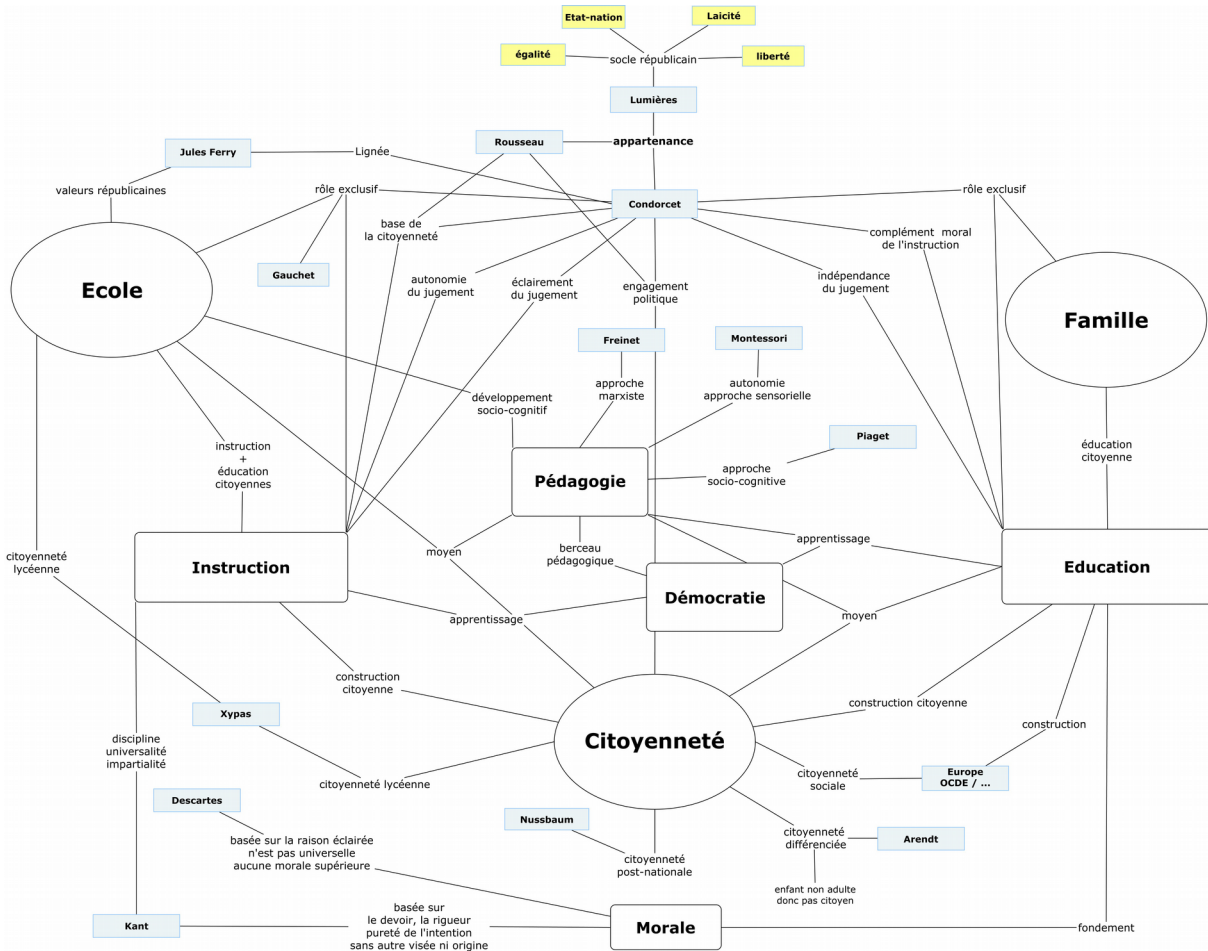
Etat-nation

Laicité

égalité

socle républicain

liberté

Lumières

Rousseau

appartenance

Jules Ferry

Lignée

valeurs républicaines

rôle exclusif

Condorcet

rôle exclusif

base de la citoyenneté

complément moral de l'instruction

Ecole

Gauchet

autonomie du jugement

éclairement du jugement

engagement politique

indépendance du jugement

Famille

Freinet

Montessori

approche marxiste

autonomie approche sensorielle

développement socio-cognitif

instruction + éducation citoyennes

Piaget

Pédagogie

approche socio-cognitive

éducation citoyenne

citoyenneté lycéenne

apprentissage

Instruction

moyen

berceau pédagogique

Démocratie

Education

apprentissage

moyen

construction citoyenne

construction citoyenne

Xypas

construction

discipline universalité impartialité

Citoyenneté

citoyenneté lycéenne

citoyenneté sociale

Europe OCDE / ...

Descartes

Nussbaum

citoyenneté différenciée

Arendt

basée sur la raison éclairée n'est pas universelle aucune morale supérieure

citoyenneté post-nationale

enfant non adulte donc pas citoyen

Kant

basée sur le devoir, la rigueur pureté de l'intention sans autre visée ni origine

Morale

fondement